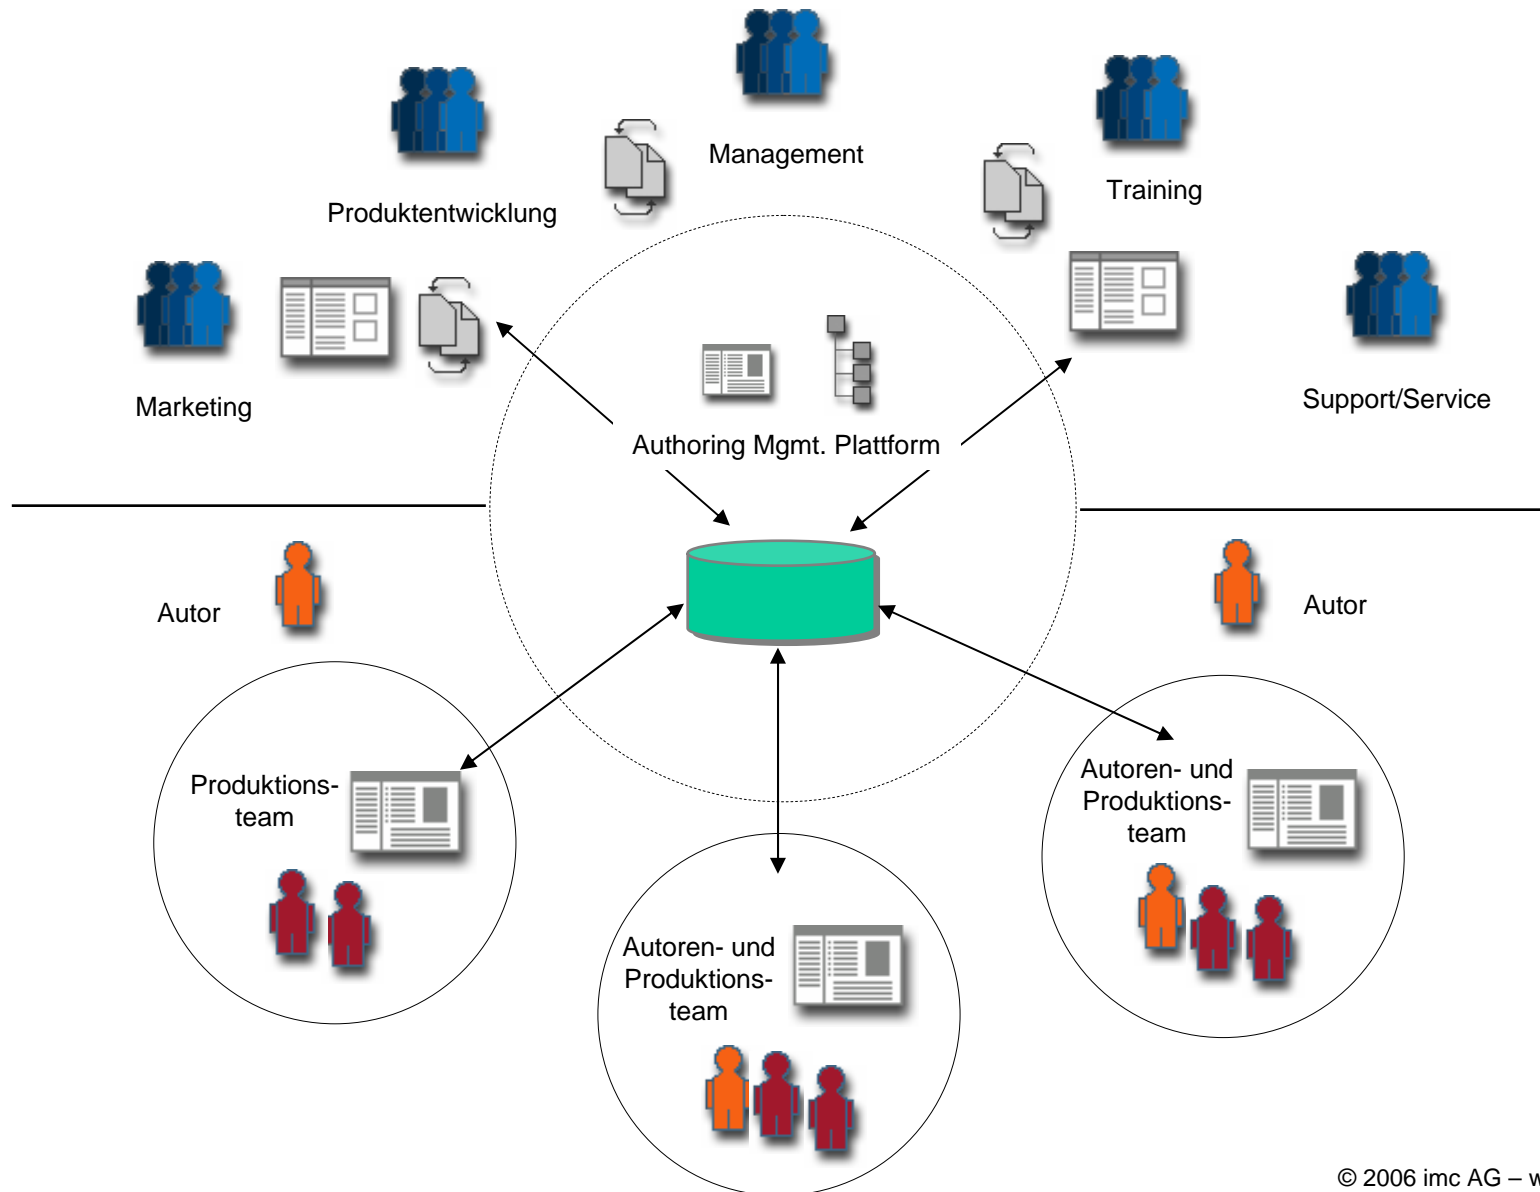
Management

Produktentwicklung

Training

Marketing

Support/Service

Authoring Mgmt. Plattform

Autor

Autor

Produktions-team

Autoren- und Produktions-team

Autoren- und Produktions-team

© 2006 imc AG – w